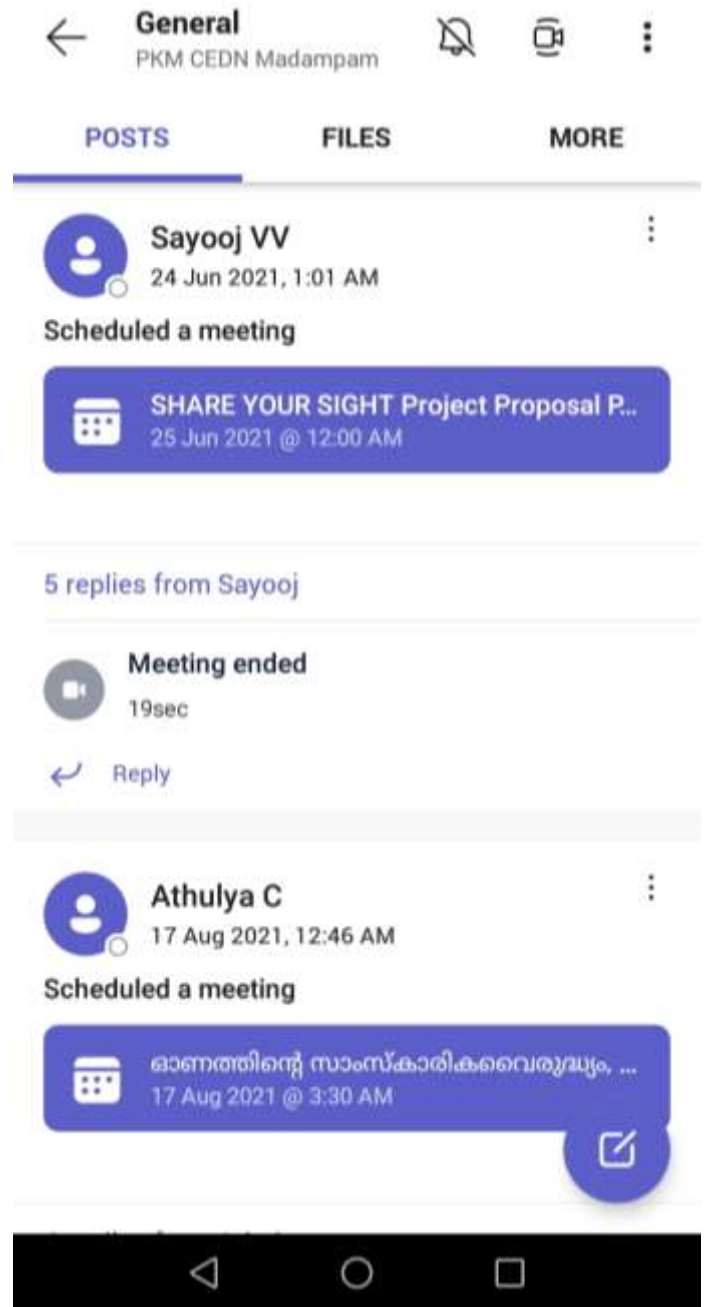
General
PKM CEDN Madampam

POSTS FILES MORE

Sayooj VV
24 Jun 2021, 1:01 AM

Scheduled a meeting

SHARE YOUR SIGHT Project Proposal P...
25 Jun 2021 @ 12:00 AM

5 replies from Sayooj

Meeting ended
19sec

Reply

Athulya C
17 Aug 2021, 12:46 AM

Scheduled a meeting

ഓണത്തിന്റെ സാംസ്കാരികവൈരുദ്ധ്യം, ...
17 Aug 2021 @ 3:30 AM